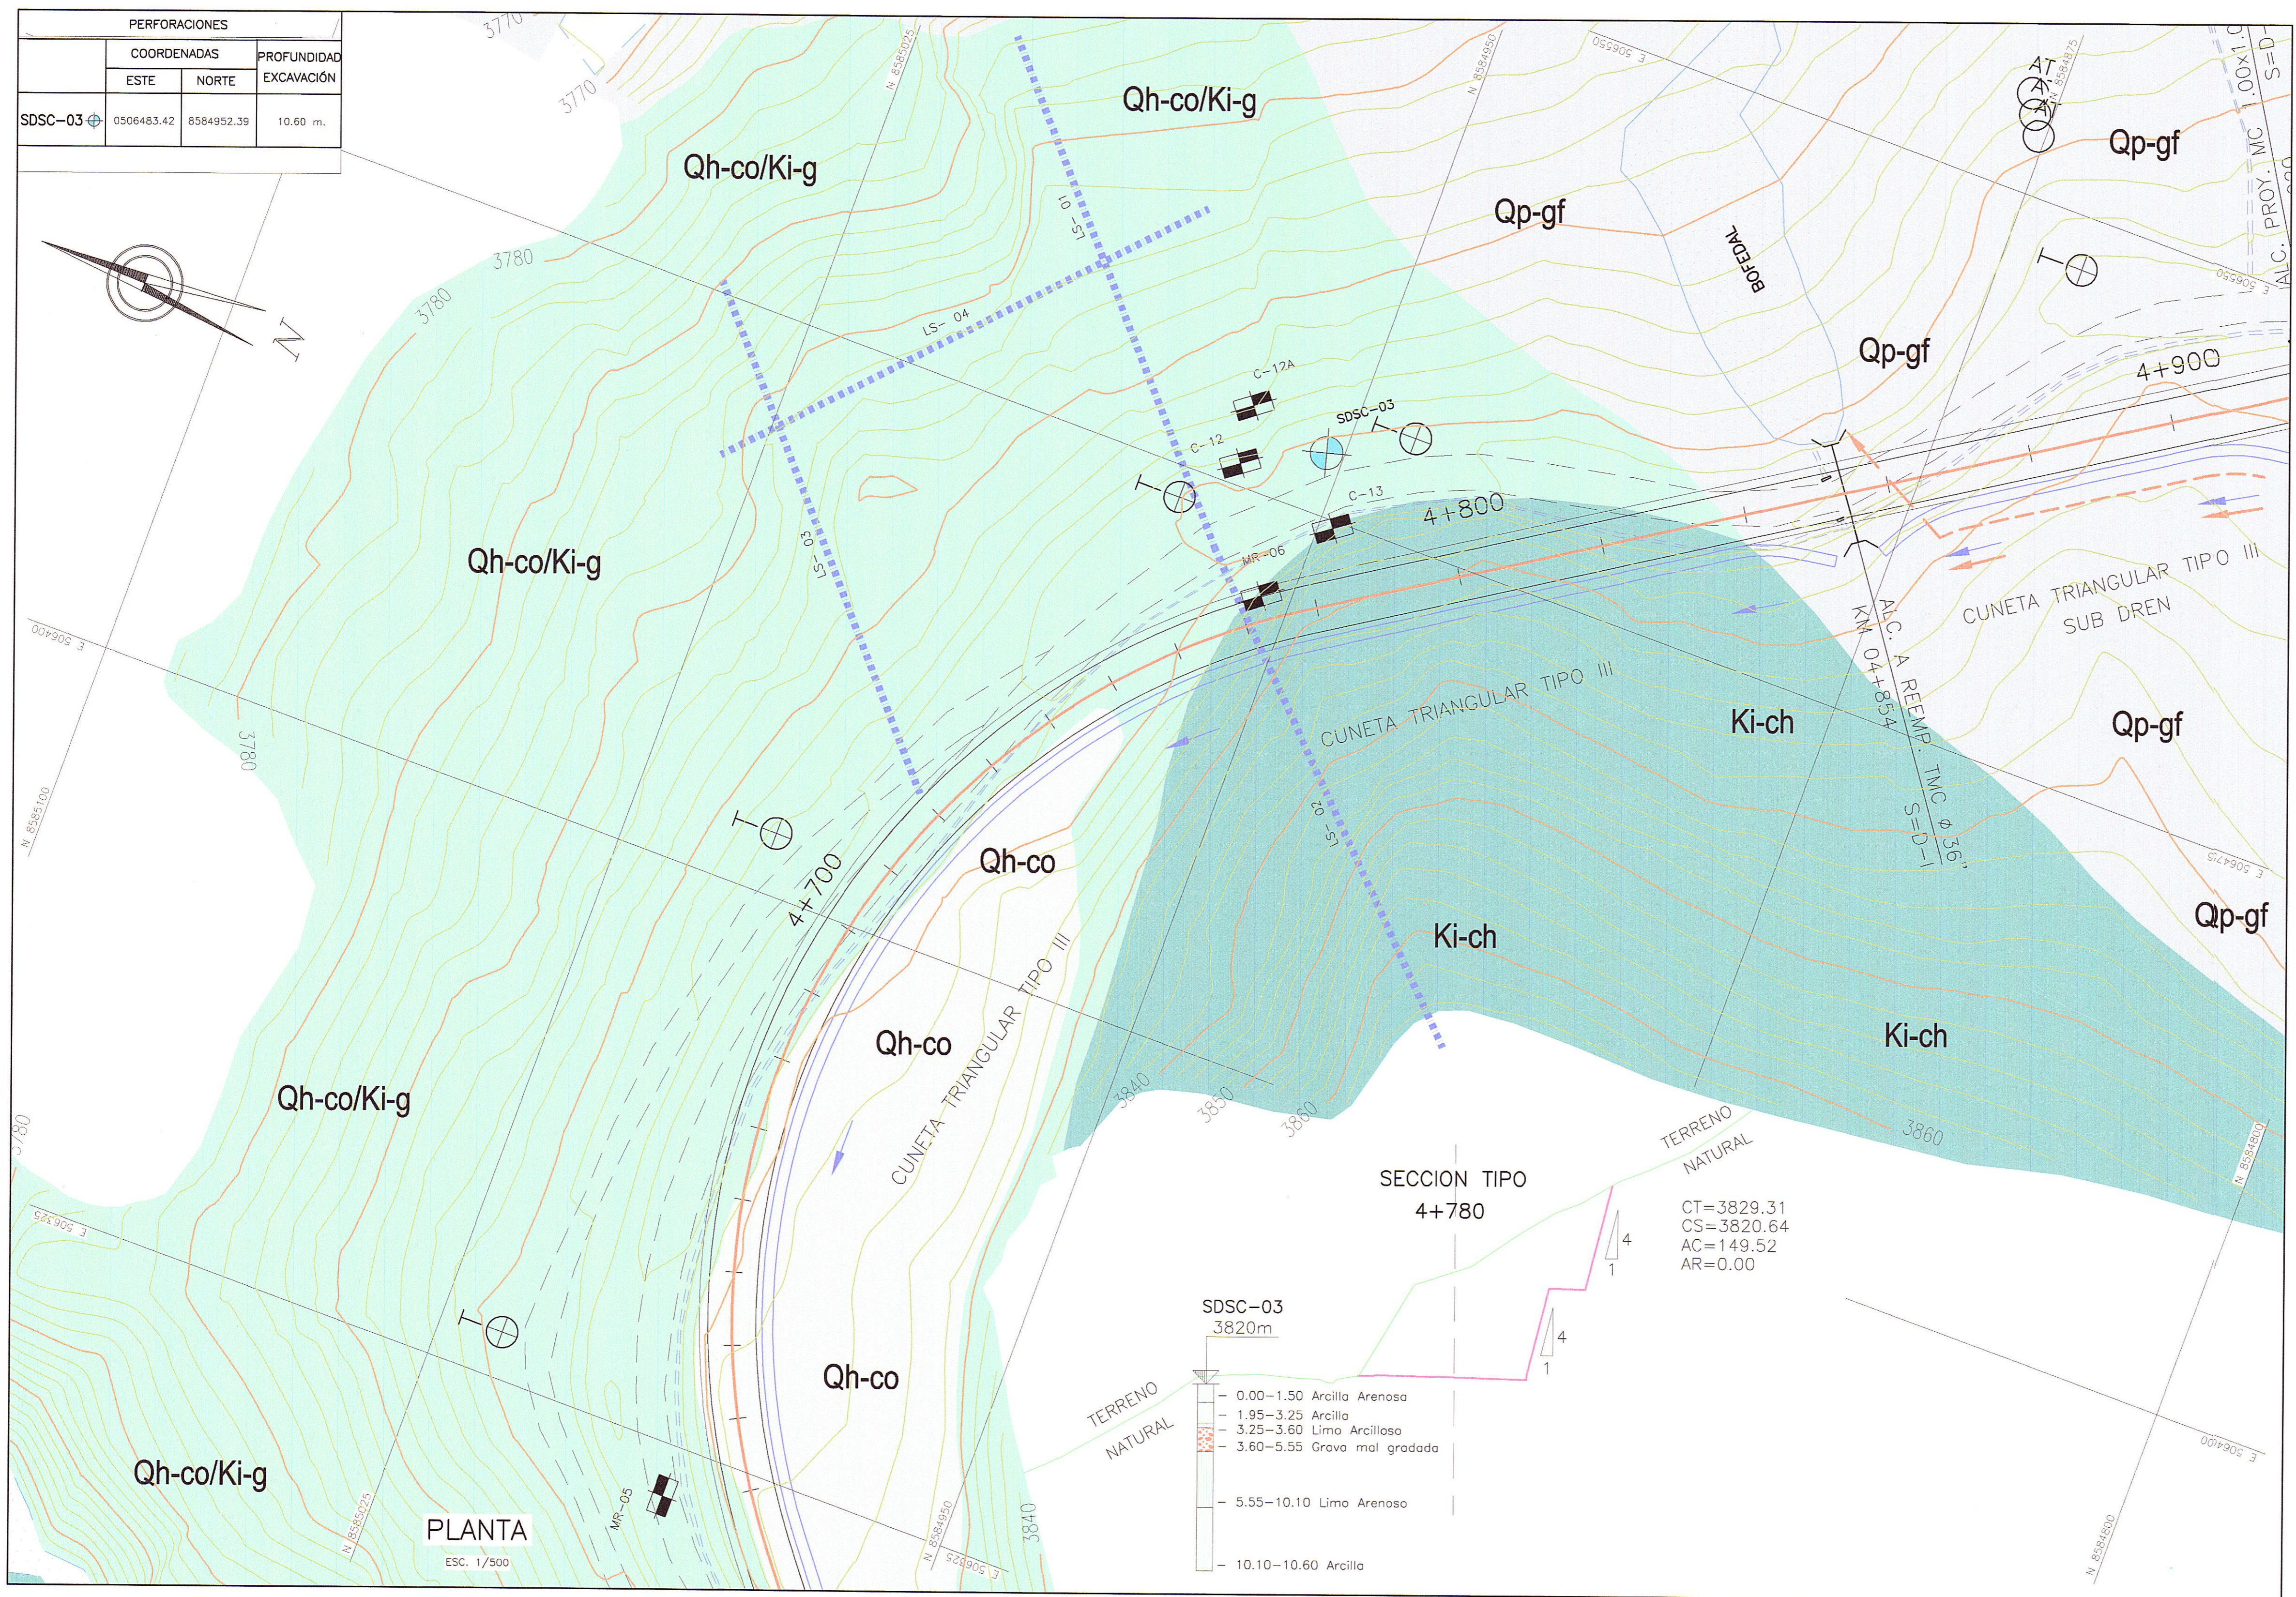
PERFORACIONES

| | COORDENADAS | | PROFUNDIDAD |
|---|---|---|---|
| | ESTE | NORTE | EXCAVACIÓN |
| SDSC-03 | 0506483.42 | 8584952.39 | 10.60 m. |

3770
3770
N 8585025
N 8584950
E 506550
N 8584875
AT
Qh-co/Ki-g
Qh-co/Ki-g
Qp-gf
BOFEDAL
Qp-gf
Qp-gf
ALC. PROY. MC 1.00x1.0
S=D-
E 506550
3780
3780
N
LS-01
LS-04
C-12A
C-12
SDSC-03
C-13
4+900
4+800
MR-06
LS-03
Qh-co/Ki-g
E 506400
CUNETA TRIANGULAR TIPO III
SUB DREN
ALC. A REEMP. TMC ϕ 36"
KM 04+854
S=D-I
CUNETA TRIANGULAR TIPO III
Ki-ch
Qp-gf
3780
N 8585100
LS-02
4+700
Qh-co
E 506475
Qp-gf
Ki-ch
Qh-co
CUNETA TRIANGULAR TIPO III
Ki-ch
3840
3850
3860
3860
Qh-co/Ki-g
3780
E 506325
TERRENO NATURAL
SECCION TIPO
4+780
CT=3829.31
CS=3820.64
AC=149.52
AR=0.00
N 8584800
4
1
4
1
SDSC-03
3820m
TERRENO NATURAL
0.00-1.50 Arcilla Arenosa
1.95-3.25 Arcilla
3.25-3.60 Limo Arcilloso
3.60-5.55 Grava mal gradada
5.55-10.10 Limo Arenoso
10.10-10.60 Arcilla
E 506400
Qh-co/Ki-g
Qh-co
MR-05
N 8585025
PLANTA
ESC. 1/500
N 8584950
E 506325
3840
N 8584800